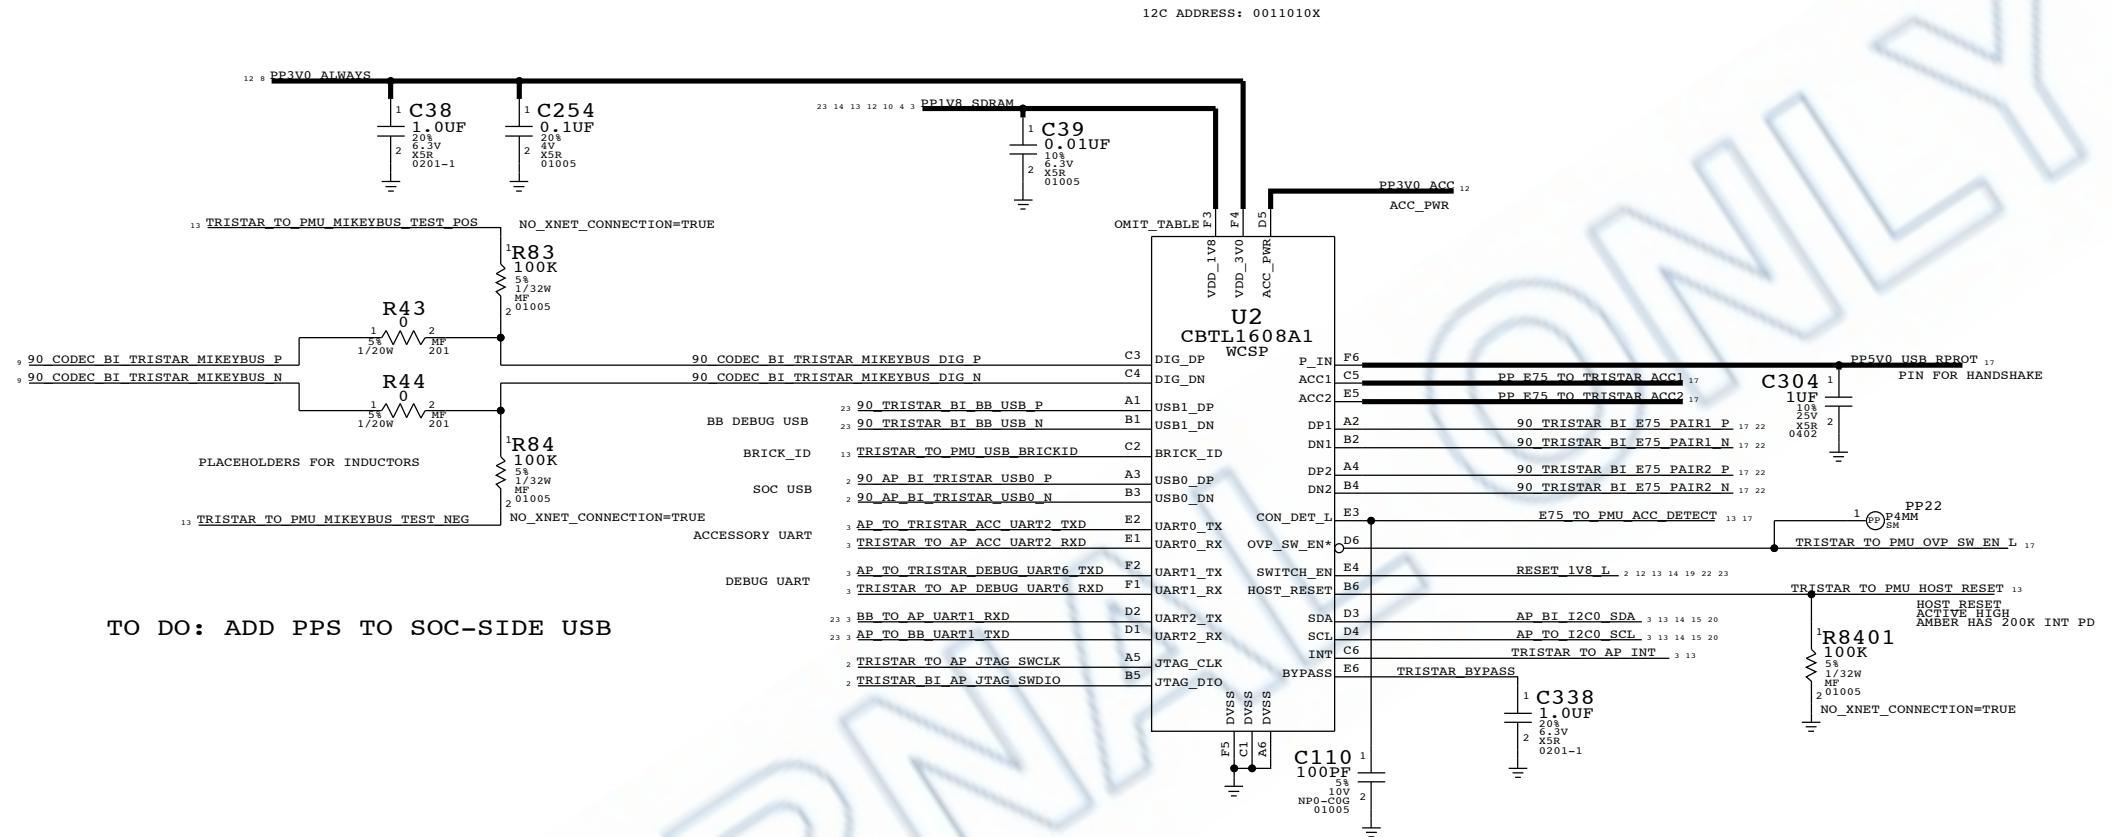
I2C ADDRESS: 0011010X

12 8 PP3V0_ALWAYS

1 C38 1.0UF 20% 6.3V X5R 0201-1 2

1 C254 0.1UF 20% 4V X5R 01005 2

23 14 13 12 10 4 3 PP1V8_SDRAM

1 C39 0.01UF 10% 6.3V X5R 01005 2

PP3V0_ACC 12
ACC_PWR

13 TRISTAR_TO_PMU_MIKEYBUS_TEST_POS
NO_XNET_CONNECTION=TRUE

OMIT_TABLE F3 F4 D5

1 R83 100K 5% 1/32W MF 01005 2

R43 0 1 2 5% 1/20W MF 201

9 90_CODEC_BI_TRISTAR_MIKEYBUS_P
9 90_CODEC_BI_TRISTAR_MIKEYBUS_N

R44 0 1 2 5% 1/20W MF 201

1 R84 100K 5% 1/32W MF 01005 2

PLACEHOLDERS FOR INDUCTORS

13 TRISTAR_TO_PMU_MIKEYBUS_TEST_NEG
NO_XNET_CONNECTION=TRUE

VDD_1V8 VDD_3V0 ACC_PWR

U2
CBTL1608A1
WCSP

90_CODEC_BI_TRISTAR_MIKEYBUS_DIG_P C3 DIG_DP
90_CODEC_BI_TRISTAR_MIKEYBUS_DIG_N C4 DIG_DN

BB DEBUG USB
23 90_TRISTAR_BI_BB_USB_P A1 USB1_DP
23 90_TRISTAR_BI_BB_USB_N B1 USB1_DN

BRICK_ID
13 TRISTAR_TO_PMU_USB_BRICKID C2 BRICK_ID

SOC USB
2 90_AP_BI_TRISTAR_USB0_P A3 USB0_DP
2 90_AP_BI_TRISTAR_USB0_N B3 USB0_DN

ACCESSORY UART
3 AP_TO_TRISTAR_ACC_UART2_TXD E2 UART0_TX
3 TRISTAR_TO_AP_ACC_UART2_RXD E1 UART0_RX

DEBUG UART
3 AP_TO_TRISTAR_DEBUG_UART6_TXD F2 UART1_TX
3 TRISTAR_TO_AP_DEBUG_UART6_RXD F1 UART1_RX

23 3 BB_TO_AP_UART1_RXD D2 UART2_TX
23 3 AP_TO_BB_UART1_TXD D1 UART2_RX

2 TRISTAR_TO_AP_JTAG_SWCLK A5 JTAG_CLK
2 TRISTAR_BI_AP_JTAG_SWDIO B5 JTAG_DIO

TO DO: ADD PPS TO SOC-SIDE USB

DVSS DVSS DVSS
F5 C1 A6

C110 100PF 5% 10V NP0-C0G 01005 1 2

P_IN F6 PP5V0_USB_RPROT 17
PIN FOR HANDSHAKE
ACC1 C5 PP_E75_TO_TRISTAR_ACC1 17
ACC2 E5 PP_E75_TO_TRISTAR_ACC2 17

C304 1UF 10% 25V X5R 0402 1 2

DP1 A2 90_TRISTAR_BI_E75_PAIR1_P 17 22
DN1 B2 90_TRISTAR_BI_E75_PAIR1_N 17 22
DP2 A4 90_TRISTAR_BI_E75_PAIR2_P 17 22
DN2 B4 90_TRISTAR_BI_E75_PAIR2_N 17 22

CON_DET_L E3 E75_TO_PMU_ACC_DETECT 13 17
PP22 1 PP P4MM SM
OVP_SW_EN* D6 TRISTAR_TO_PMU_OVP_SW_EN_L 17
SWITCH_EN E4 RESET_1V8_L 2 12 13 14 19 22 23
HOST_RESET B6 TRISTAR_TO_PMU_HOST_RESET 13
HOST RESET
ACTIVE HIGH
AMBER HAS 200K INT PD
SDA D3 AP_BI_I2C0_SDA 3 13 14 15 20
SCL D4 AP_TO_I2C0_SCL 3 13 14 15 20
INT C6 TRISTAR_TO_AP_INT 3 13
BYPASS E6 TRISTAR_BYPASS

1 R8401 100K 5% 1/32W MF 01005 2
NO_XNET_CONNECTION=TRUE

1 C338 1.0UF 20% 6.3V X5R 0201-1 2